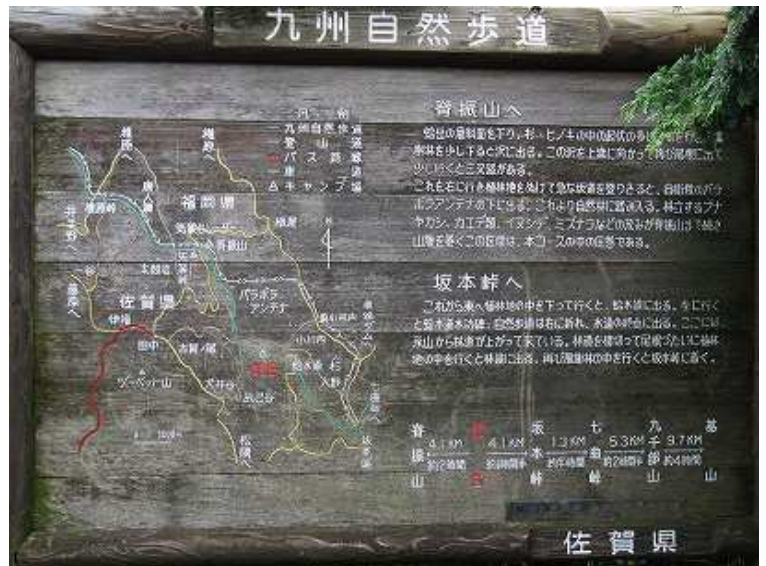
九州自然歩道

脊振山へ

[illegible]

坂本峠へ

これから東へ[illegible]の中を下って行くと、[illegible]に出る。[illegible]

福岡県

佐賀県

パラボラアンテナ

脊振山

九州自然歩道
登山道
バス路線
キャンプ場

脊振山
4.1KM
坂本峠
4.1KM
七曲峠
1.3KM
九千部山
5.3KM
基山
9.7KM

佐賀県